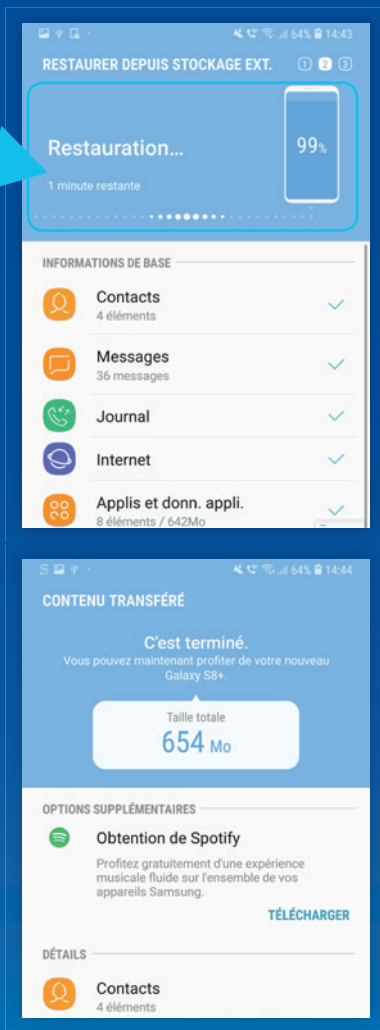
64% 14:43

RESTAURER DEPUIS STOCKAGE EXT. 1 2 3

Restauration...

1 minute restante

99%

INFORMATIONS DE BASE

Contacts
4 éléments

Messages
36 messages

Journal

Internet

Applis et donn. appli.
8 éléments / 642Mo

64% 14:44

CONTENU TRANSFÉRÉ

C'est terminé.
Vous pouvez maintenant profiter de votre nouveau Galaxy S8+.

Taille totale
654 Mo

OPTIONS SUPPLÉMENTAIRES

Obtention de Spotify

Profitez gratuitement d'une expérience musicale fluide sur l'ensemble de vos appareils Samsung.

TÉLÉCHARGER

DÉTAILS

Contacts
4 éléments